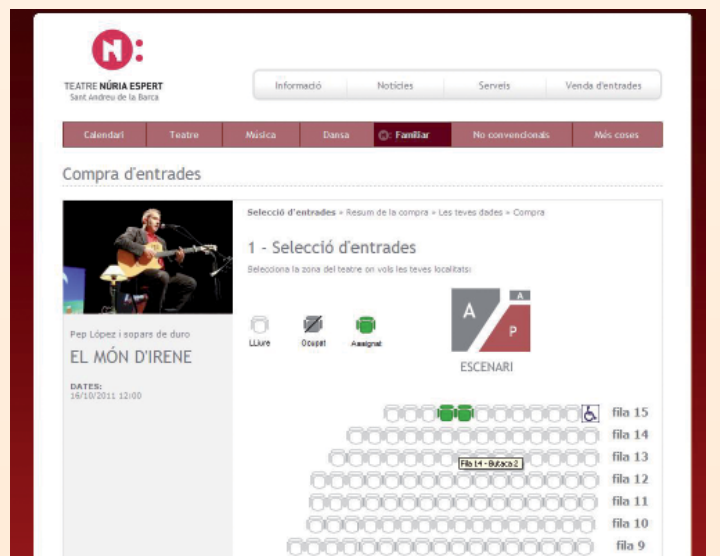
N:
TEATRE NÚRIA ESPERT
Sant Andreu de la Barca

Informació | Notícies | Serveis | Venda d'entrades

Calendari | Teatre | Música | Dansa | Familiar | No convencionals | Més coses

Compra d'entrades

Selecció d'entrades » Resum de la compra » Les teves dades » Compra

1 - Selecció d'entrades

Selecciona la zona del teatre on vols les teves localitats:

LLiure
Ocupat
Assignat

A
A
P
ESCENARI

Pep López i sopars de duro
EL MÓN D'IRENE

DATES:
16/10/2011 12:00

fila 15
fila 14
Fila 14 - Butaca 2
fila 13
fila 12
fila 11
fila 10
fila 9